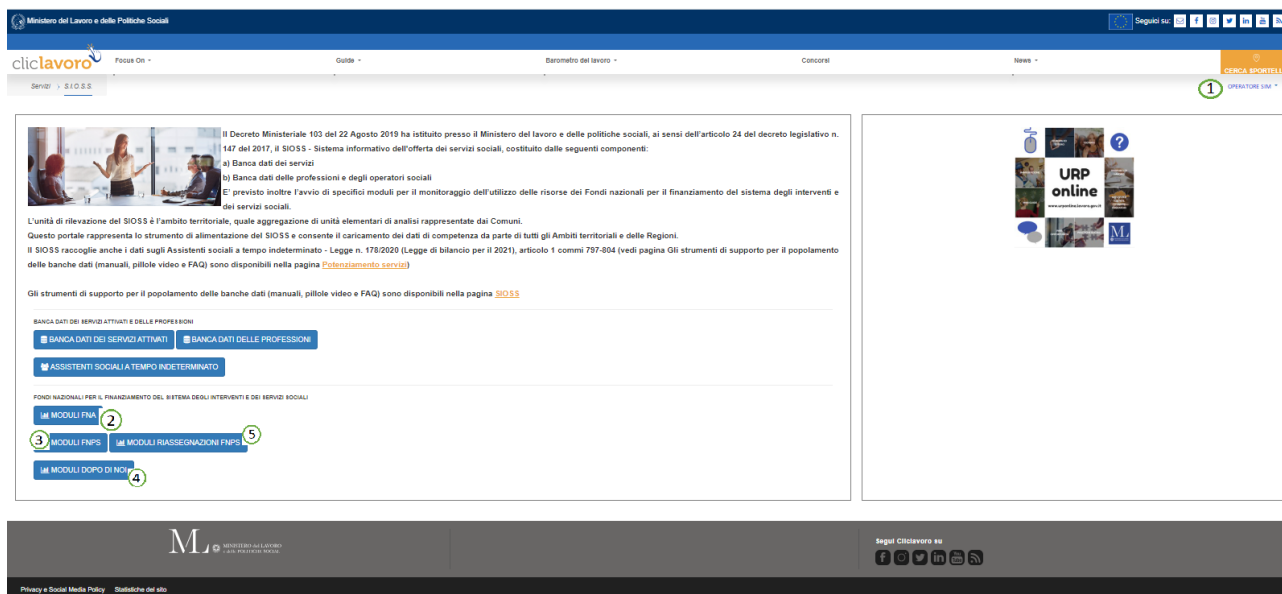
Ministero del Lavoro e delle Politiche Sociali

Seguici su:

cliclavoro

Focus On

Guide

Barometro del lavoro

Concorsi

News

CERCA SPORTELLI

Servizi › S.I.O.S.S

1 OPERATORE SIM

Il Decreto Ministeriale 103 del 22 Agosto 2019 ha istituito presso il Ministero del lavoro e delle politiche sociali, ai sensi dell'articolo 24 del decreto legislativo n. 147 del 2017, il SIOSS - Sistema informativo dell'offerta dei servizi sociali, costituito dalle seguenti componenti:
a) Banca dati dei servizi
b) Banca dati delle professioni e degli operatori sociali
E' previsto inoltre l'avvio di specifici moduli per il monitoraggio dell'utilizzo delle risorse dei Fondi nazionali per il finanziamento del sistema degli interventi e dei servizi sociali.
L'unità di rilevazione del SIOSS è l'ambito territoriale, quale aggregazione di unità elementari di analisi rappresentate dai Comuni.
Questo portale rappresenta lo strumento di alimentazione del SIOSS e consente il caricamento dei dati di competenza da parte di tutti gli Ambiti territoriali e delle Regioni.
Il SIOSS raccoglie anche i dati sugli Assistenti sociali a tempo indeterminato - Legge n. 178/2020 (Legge di bilancio per il 2021), articolo 1 commi 797-804 (vedi pagina Gli strumenti di supporto per il popolamento delle banche dati (manuali, pillole video e FAQ) sono disponibili nella pagina Potenziamento servizi)

Gli strumenti di supporto per il popolamento delle banche dati (manuali, pillole video e FAQ) sono disponibili nella pagina SIOSS

BANCA DATI DEI SERVIZI ATTIVATI E DELLE PROFESSIONI

BANCA DATI DEI SERVIZI ATTIVATI

BANCA DATI DELLE PROFESSIONI

ASSISTENTI SOCIALI A TEMPO INDETERMINATO

FONDI NAZIONALI PER IL FINANZIAMENTO DEL SISTEMA DEGLI INTERVENTI E DEI SERVIZI SOCIALI

MODULI FNA 2

3 MODULI FNPS

MODULI RIASSEGNAZIONI FNPS 5

MODULI DOPO DI NOI 4

URP online

www.urp.lavoro.gov.it

MINISTERO del LAVORO e delle POLITICHE SOCIALI

Segui Cliclavoro su

Privacy e Social Media Policy   Statistiche del sito